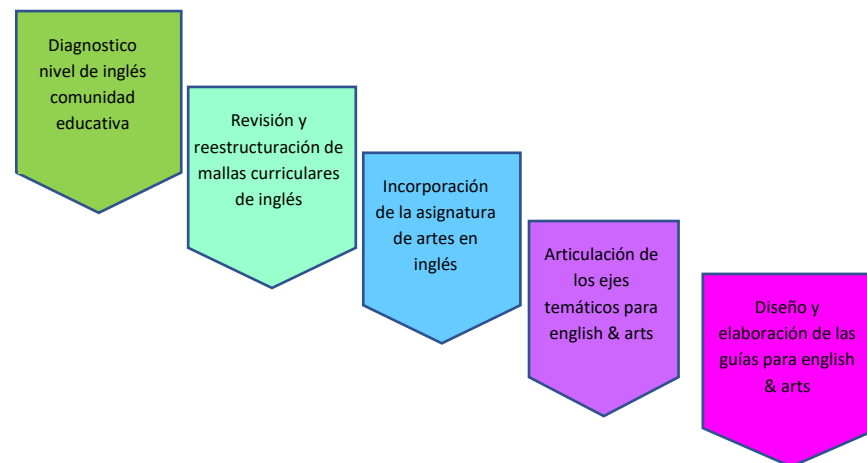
Diagnostico nivel de inglés comunidad educativa

Revisión y reestructuración de mallas curriculares de inglés

Incorporación de la asignatura de artes en inglés

Articulación de los ejes temáticos para english & arts

Diseño y elaboración de las guías para english & arts